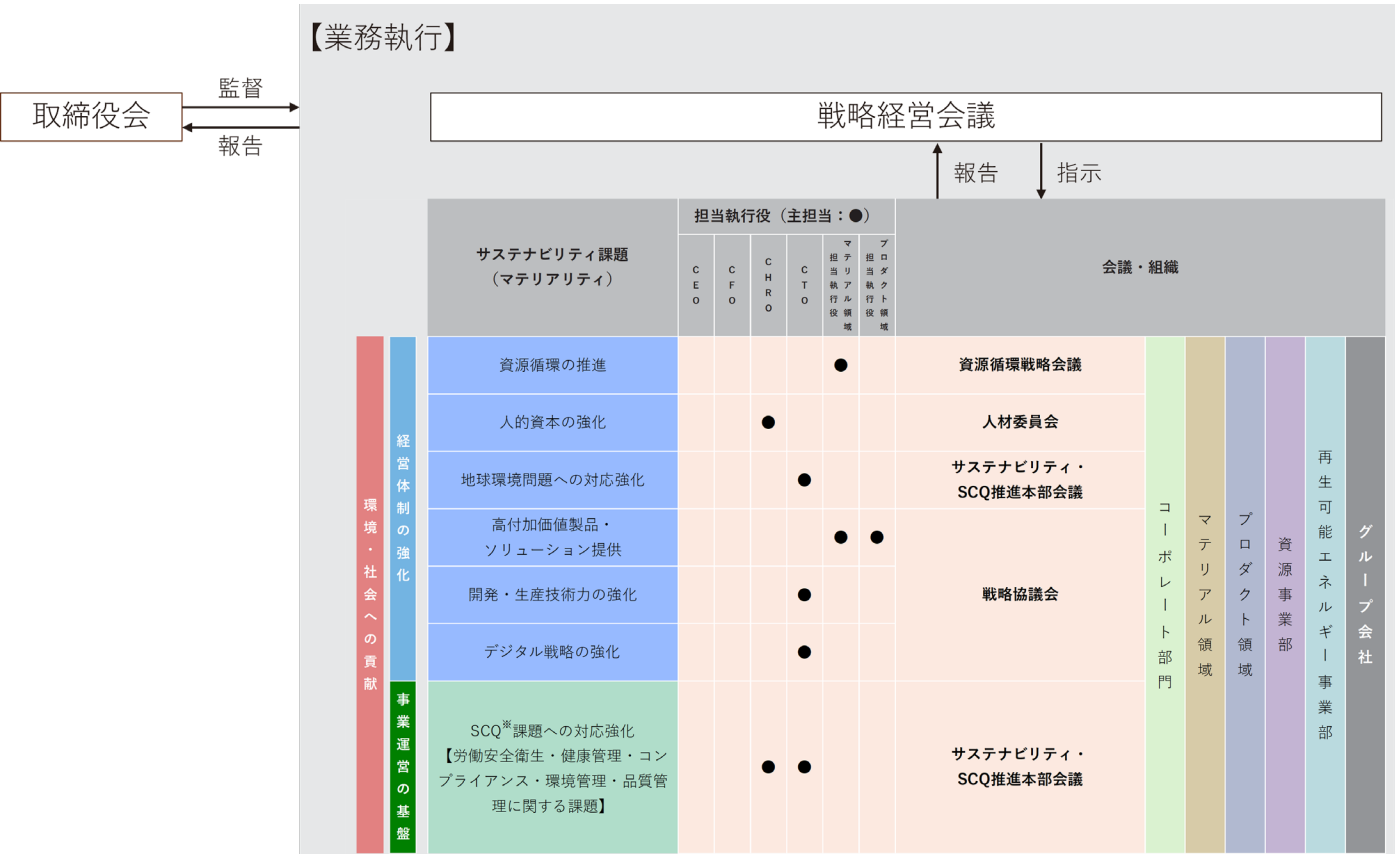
【業務執行】

取締役会

監督

報告

戦略経営会議

報告

指示

| サステナビリティ課題（マテリアリティ） | CEO | CFO | CHRO | CTO | マテリアル領域担当執行役 | プロダクト領域担当執行役 | 会議・組織 |
|---|---|---|---|---|---|---|---|
| 資源循環の推進 | | | | | ● | | 資源循環戦略会議 |
| 人的資本の強化 | | | ● | | | | 人材委員会 |
| 地球環境問題への対応強化 | | | | ● | | | サステナビリティ・SCQ推進本部会議 |
| 高付加価値製品・ソリューション提供 | | | | | ● | ● | 戦略協議会 |
| 開発・生産技術力の強化 | | | | ● | | | 戦略協議会 |
| デジタル戦略の強化 | | | | ● | | | 戦略協議会 |
| SCQ※課題への対応強化【労働安全衛生・健康管理・コンプライアンス・環境管理・品質管理に関する課題】 | | | ● | ● | | | サステナビリティ・SCQ推進本部会議 |

担当執行役（主担当：●）

環境・社会への貢献

経営体制の強化

事業運営の基盤

コーポレート部門

マテリアル領域

プロダクト領域

資源事業部

再生可能エネルギー事業部

グループ会社